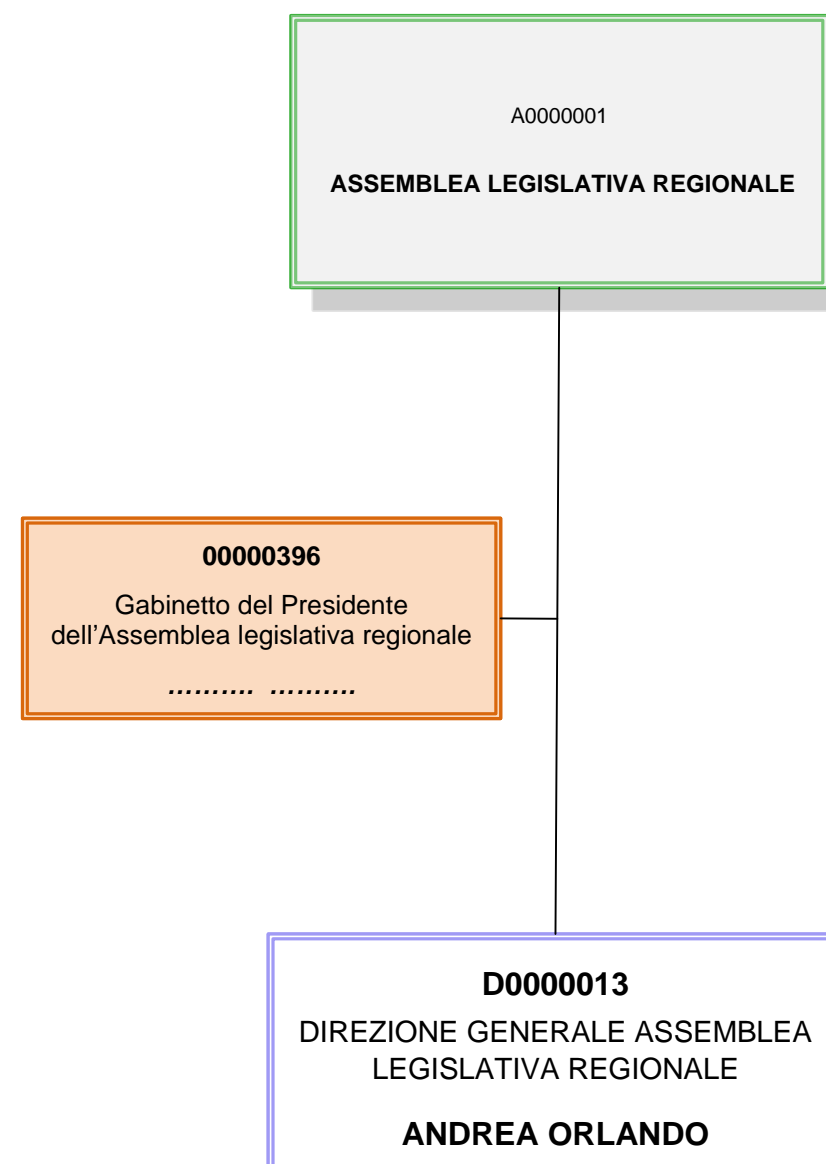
A0000001

**ASSEMBLEA LEGISLATIVA REGIONALE**

**00000396**

Gabinetto del Presidente dell’Assemblea legislativa regionale

**………. ……….**

**D0000013**

DIREZIONE GENERALE ASSEMBLEA LEGISLATIVA REGIONALE

**ANDREA ORLANDO**